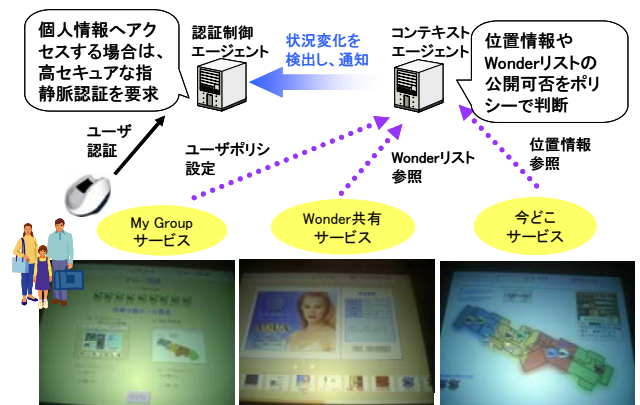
個人情報へアクセスする場合は、高セキュアな指静脈認証を要求

認証制御エージェント

状況変化を検出し、通知

コンテキストエージェント

位置情報やWonderリストの公開可否をポリシーで判断

ユーザ認証

ユーザポリシ設定

Wonderリスト参照

位置情報参照

My Groupサービス

Wonder共有サービス

今どこサービス